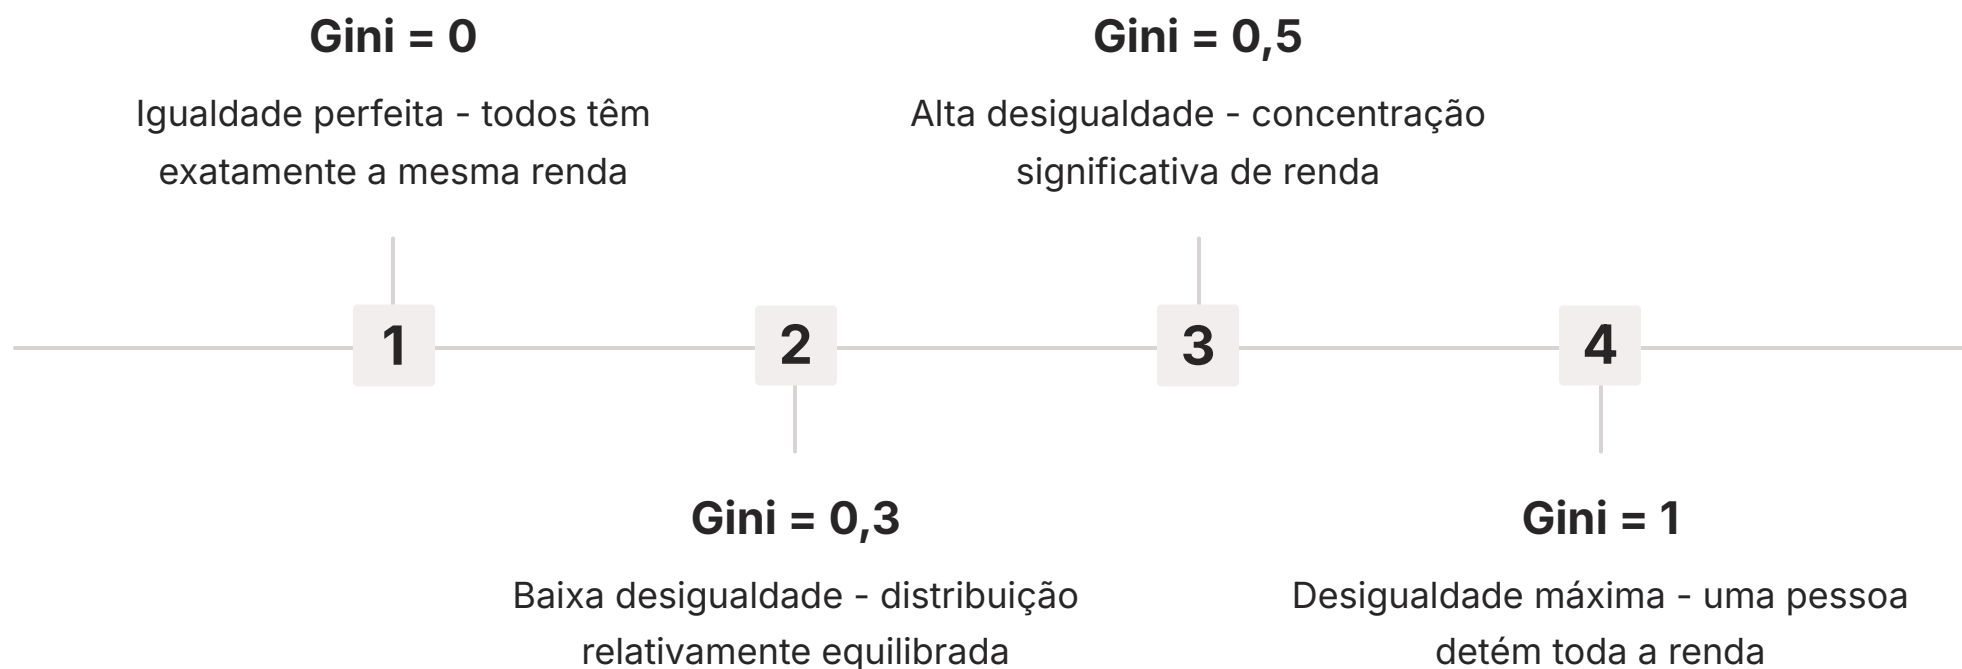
Gini = 0

Igualdade perfeita - todos têm exatamente a mesma renda

Gini = 0,5

Alta desigualdade - concentração significativa de renda

1

2

3

4

Gini = 0,3

Baixa desigualdade - distribuição relativamente equilibrada

Gini = 1

Desigualdade máxima - uma pessoa detém toda a renda